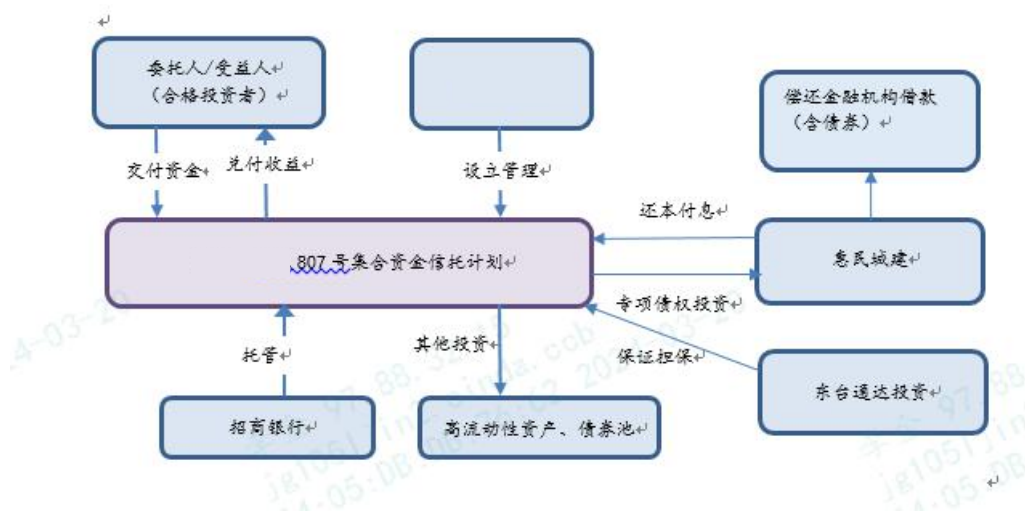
委托人/受益人
（合格投资者）

偿还金融机构借款
（含债券）

交付资金

兑付收益

设立管理

还本付息

807 号集合资金信托计划

惠民城建

专项债权投资

其他投资

托管

保证担保

东台通达投资

招商银行

高流动性资产、债券池